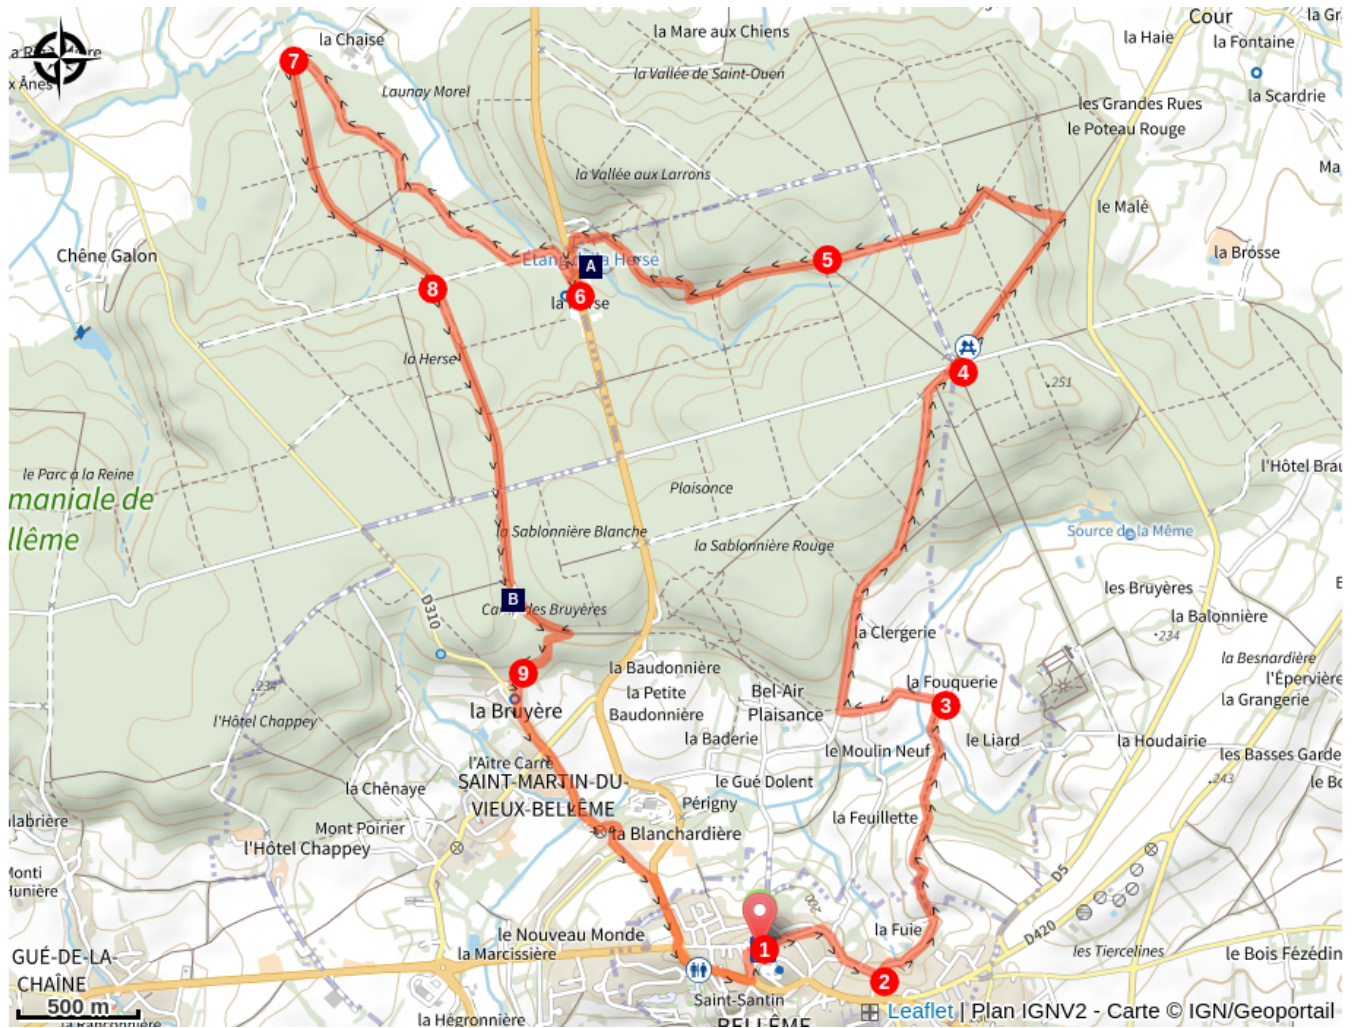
la Chaise
la Mare aux Chiens
Cour
la Haie
la Fontaine
la Vallée de Saint-Ouen
Launay Morel
les Grandes Rues
le Poteau Rouge
la Scardrie
la Vallée aux Larrons
le Malé
Chêne Galon
Etang de la Herse
la Herse
la Brosse
la Herse
251
le Parc à la Reine
maniale de
llême
l'Hôtel Brau
Plaisonce
la Sablonnière Blanche
la Sablonnière Rouge
Source de la Même
les Bruyères
la Balonnière
234
Ca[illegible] des Bruyères
D310
la Clergerie
la Besnardière
l'Épervière
la Grangerie
234
la Baudonnière
la Petite Baudonnière
Bel-Air
Plaisance
la Fouquerie
l'Hôtel Chappey
la Bruyère
la Baderie
le Moulin Neuf
le Liard
la Houdairie
les Basses Garde
l'Aitre Carré
SAINT-MARTIN-DU-VIEUX-BELLÊME
le Gué Dolent
243
le Bo
la Chênaye
Périgny
labrière
Mont Poirier
la Blanchardière
la Feuillette
l'Hôtel Chappey
Monti
Iunière
D5
200
la Fuie
le Nouveau Monde
la Marcissière
les Tiercelines
le Bois Fézédin
D420
GUÉ-DE-LA-CHAÎNE
500 m
la Hégronnière
Saint-Santin
BELLÊME
A
B
1
2
3
4
5
6
7
8
9
Leaflet | Plan IGNV2 - Carte © IGN/Geoportail